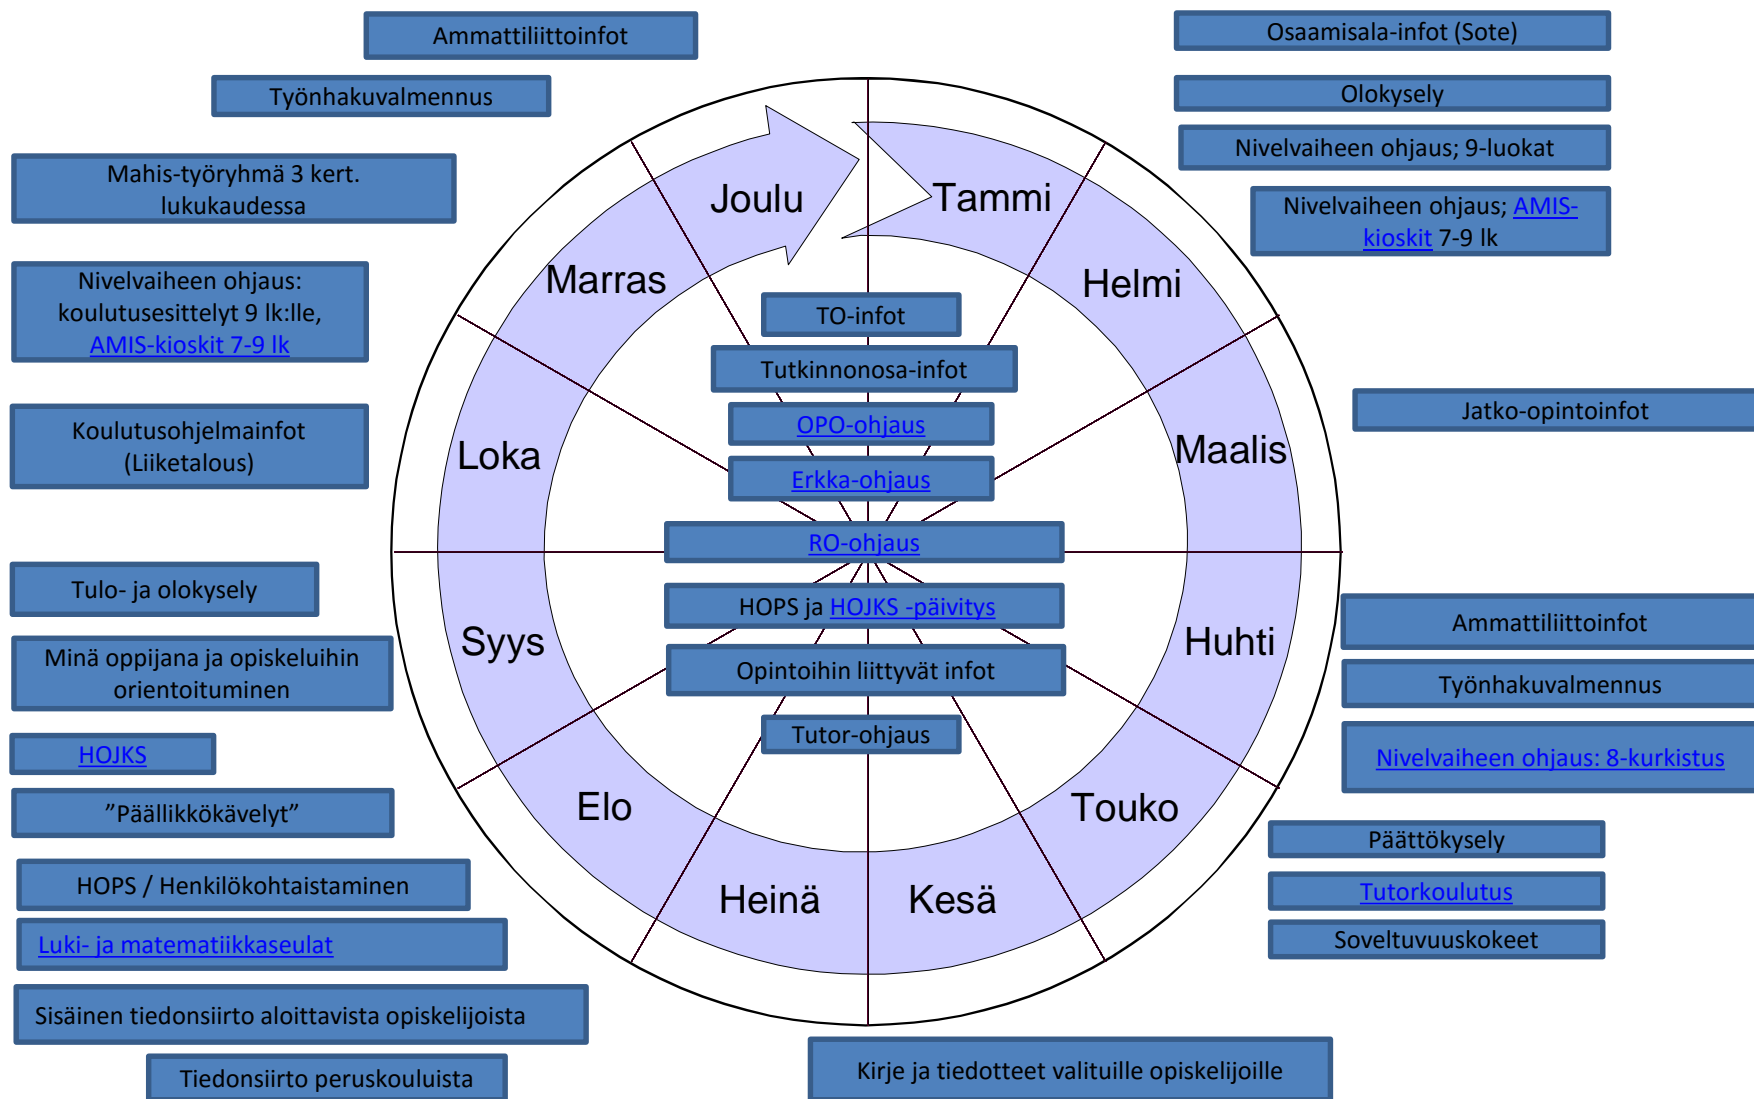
Ammattiliittoinfot

Työnhakuvalmennus

Mahis-työryhmä 3 kert. lukukaudessa

Nivelvaiheen ohjaus: koulutusesittelyt 9 lk:lle, AMIS-kioskit 7-9 lk

Koulutusohjelmainfot (Liiketalous)

Tulo- ja olokysely

Minä oppijana ja opiskeluihin orientoituminen

HOJKS

”Päällikkökävelyt”

HOPS / Henkilökohtaistaminen

Luki- ja matematiikkaseulat

Sisäinen tiedonsiirto aloittavista opiskelijoista

Tiedonsiirto peruskouluista

Osaamisala-infot (Sote)

Olokysely

Nivelvaiheen ohjaus; 9-luokat

Nivelvaiheen ohjaus; AMIS-kioskit 7-9 lk

Jatko-opintoinfot

Ammattiliittoinfot

Työnhakuvalmennus

Nivelvaiheen ohjaus: 8-kurkistus

Päättökysely

Tutorkoulutus

Soveltuvuuskokeet

Joulu

Tammi

Marras

Helmi

Loka

Maalis

Syys

Huhti

Elo

Touko

Heinä

Kesä

TO-infot

Tutkinnonosa-infot

OPO-ohjaus

Erkka-ohjaus

RO-ohjaus

HOPS ja HOJKS -päivitys

Opintoihin liittyvät infot

Tutor-ohjaus

Kirje ja tiedotteet valituille opiskelijoille